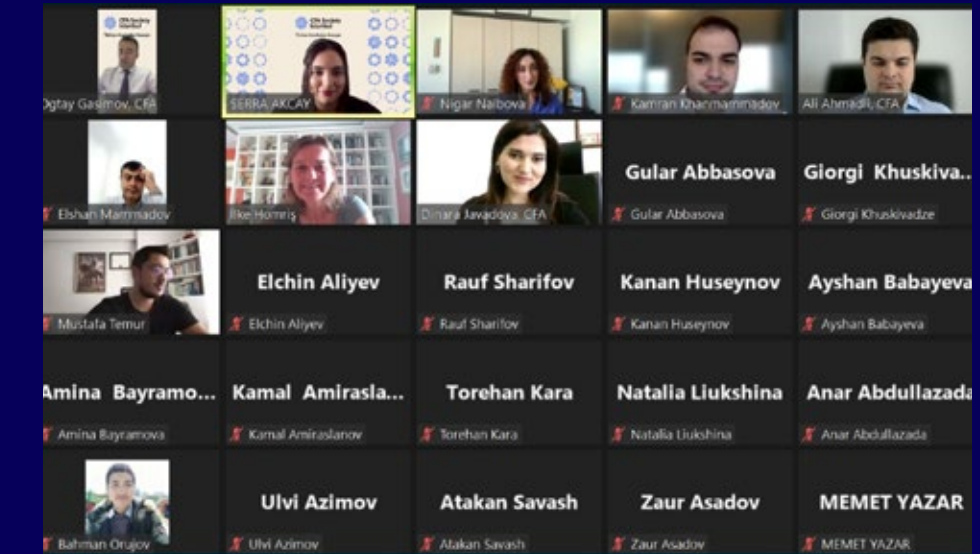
Ogtay Gasimov, CFA
SERRA AKCAY
Nigar Nabiova
Kamran Khammammadov
Ali Ahmadli, CFA

Elshan Mammadov
Ilke Homris
Dinara Javadova, CFA
Gular Abbasova
Gular Abbasova
Giorgi Khuskiva...
Giorgi Khuskivadze

Mustafa Temur
Elchin Aliyev
Elchin Aliyev
Rauf Sharifov
Rauf Sharifov
Kanan Huseynov
Kanan Huseynov
Ayshan Babayeva
Ayshan Babayeva

Amina Bayramo...
Amina Bayramova
Kamal Amirasla...
Kamal Amiraslanov
Torehan Kara
Torehan Kara
Natalia Liukshina
Natalia Liukshina
Anar Abdullazada
Anar Abdullazada

Bahman Orujov
Ulvi Azimov
Ulvi Azimov
Atakan Savash
Atakan Savash
Zaur Asadov
Zaur Asadov
MEMET YAZAR
MEMET YAZAR